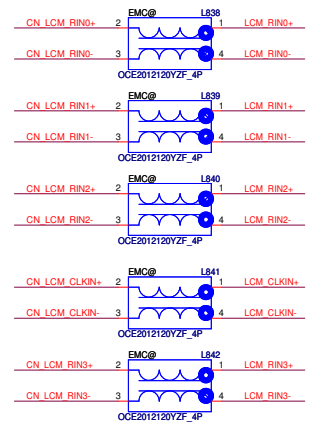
CN_LCM_RIN0+ 2 EMC@ L838 1 LCM_RIN0+
CN_LCM_RIN0- 3 4 LCM_RIN0-
OCE2012120YZF_4P

CN_LCM_RIN1+ 2 EMC@ L839 1 LCM_RIN1+
CN_LCM_RIN1- 3 4 LCM_RIN1-
OCE2012120YZF_4P

CN_LCM_RIN2+ 2 EMC@ L840 1 LCM_RIN2+
CN_LCM_RIN2- 3 4 LCM_RIN2-
OCE2012120YZF_4P

CN_LCM_CLKIN+ 2 EMC@ L841 1 LCM_CLKIN+
CN_LCM_CLKIN- 3 4 LCM_CLKIN-
OCE2012120YZF_4P

CN_LCM_RIN3+ 2 EMC@ L842 1 LCM_RIN3+
CN_LCM_RIN3- 3 4 LCM_RIN3-
OCE2012120YZF_4P